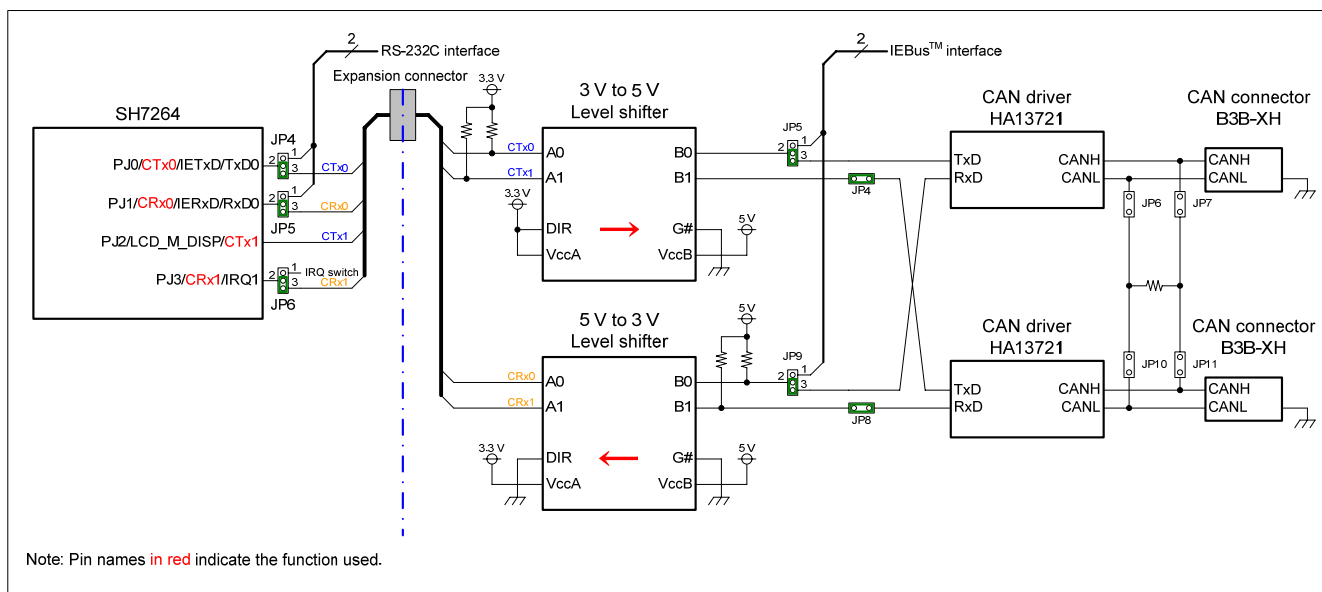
2
RS-232C interface
Expansion connector
3.3 V
3 V to 5 V
Level shifter
2
IEBus$^{TM}$ interface
CAN driver
HA13721
CAN connector
B3B-XH
SH7264
JP4
PJ0/CTx0/IETxD/TxD0
2 1 3
CTx0
CTx0
A0
B0
JP5
2 1 3
TxD
CANH
CANH
PJ1/CRx0/IERxD/RxD0
2 1 3
CRx0
CTx1
A1
B1
JP4
RxD
CANL
CANL
JP5
3.3 V
DIR
G#
5 V
JP6
JP7
PJ2/LCD_M_DISP/CTx1
CTx1
VccA
VccB
PJ3/CRx1/IRQ1
2 1 3
IRQ switch
CRx1
JP6
5 V to 3 V
Level shifter
5 V
CAN driver
HA13721
CAN connector
B3B-XH
JP9
JP10
JP11
CRx0
A0
B0
2 1 3
TxD
CANH
CANH
CRx1
A1
B1
JP8
RxD
CANL
CANL
3.3 V
DIR
G#
5 V
VccA
VccB

Note: Pin names in red indicate the function used.